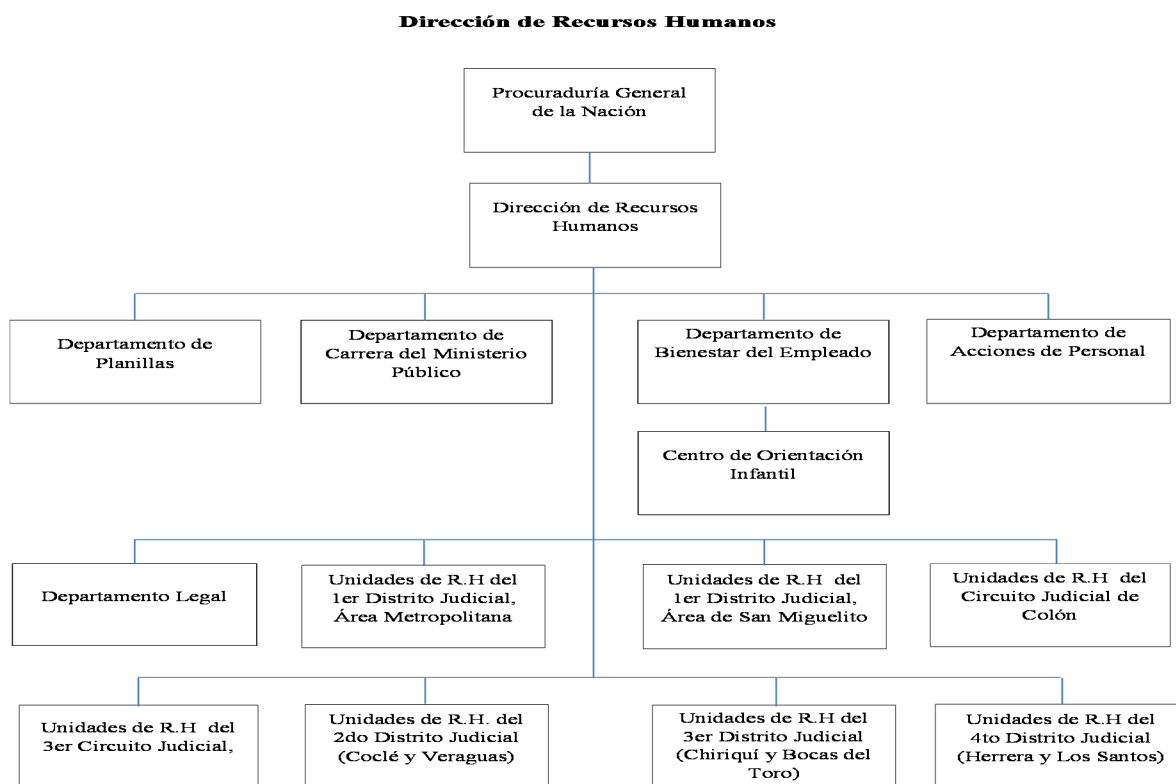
Dirección de Recursos Humanos

Procuraduría General de la Nación

Dirección de Recursos Humanos

Departamento de Planillas

Departamento de Carrera del Ministerio Público

Departamento de Bienestar del Empleado

Departamento de Acciones de Personal

Centro de Orientación Infantil

Departamento Legal

Unidades de R.H del 1er Distrito Judicial, Área Metropolitana

Unidades de R.H del 1er Distrito Judicial, Área de San Miguelito

Unidades de R.H del Circuito Judicial de Colón

Unidades de R.H del 3er Circuito Judicial,

Unidades de R.H. del 2do Distrito Judicial (Coclé y Veraguas)

Unidades de R.H del 3er Distrito Judicial (Chiriquí y Bocas del Toro)

Unidades de R.H del 4to Distrito Judicial (Herrera y Los Santos)